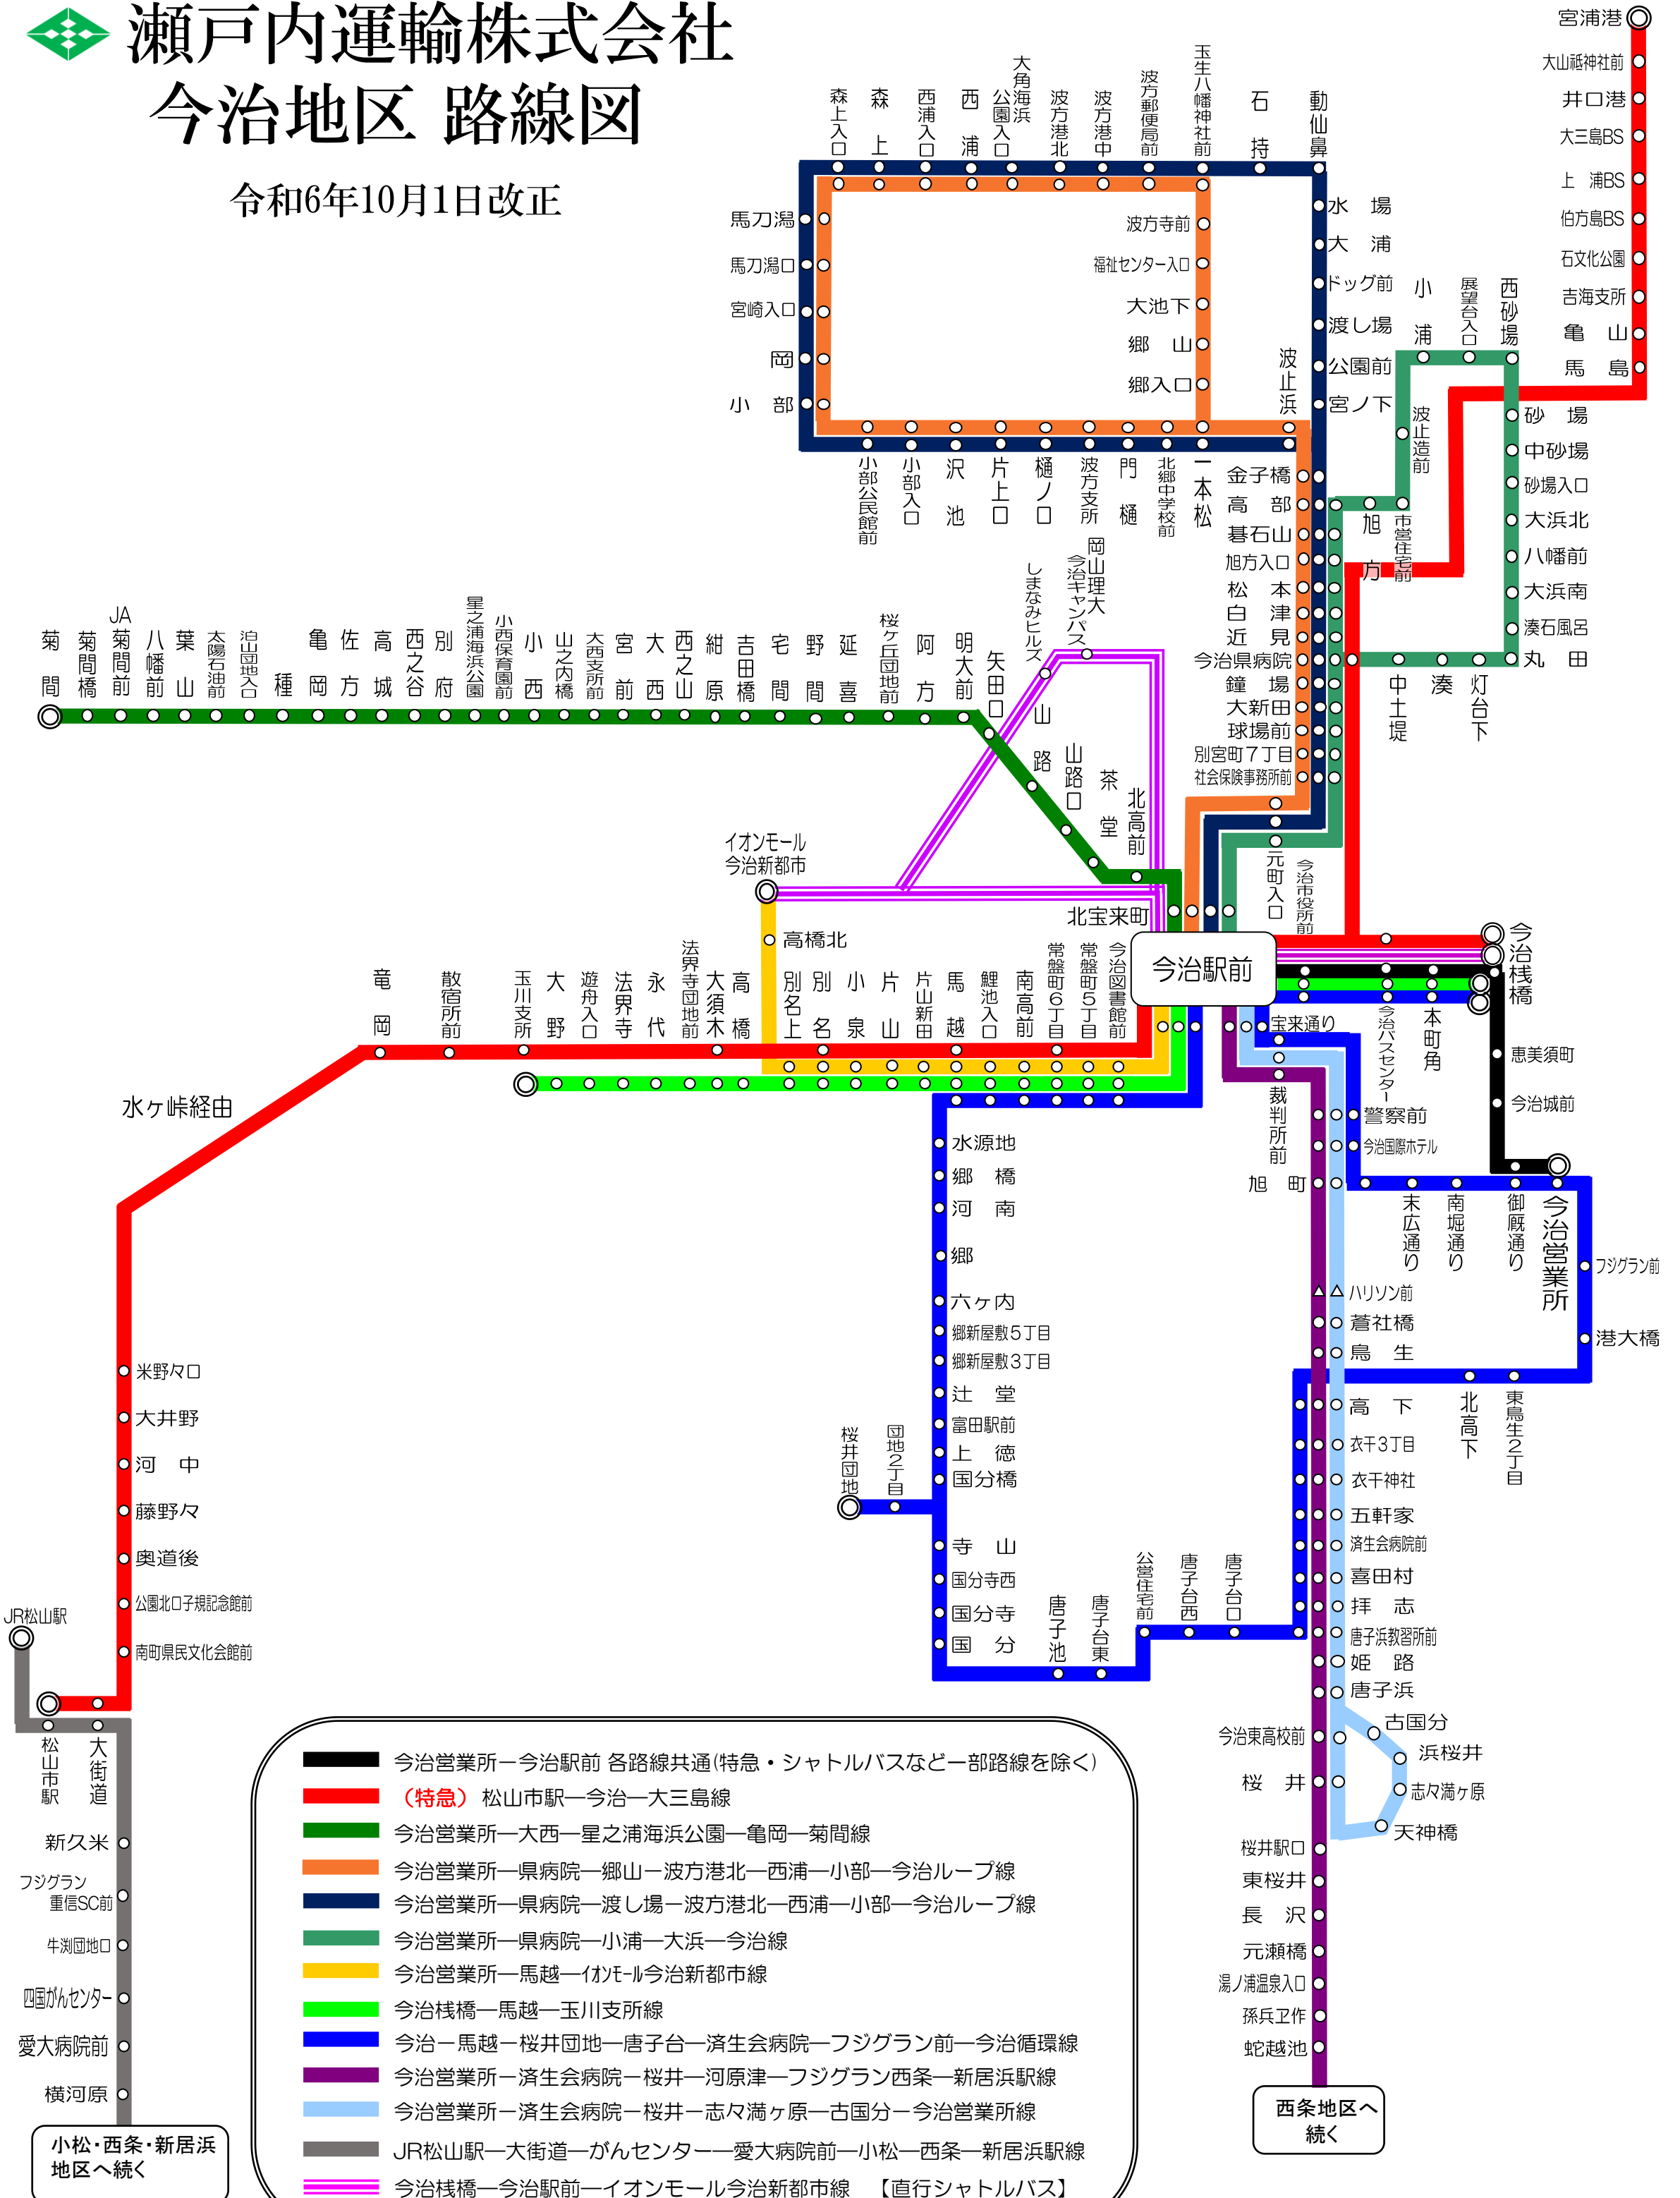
瀬戸内運輸株式会社
今治地区 路線図
令和6年10月1日改正

宮浦港
大山祇神社前
井口港
大三島BS
上 浦BS
伯方島BS
石文化園
吉海支所
亀 山
馬 島

森上入口
森 上
西浦入口
西 浦
大角海浜公園入口
波方港北
波方港中
波方郵便局前
玉生八幡神社前
石 持
動仙鼻

馬刀潟
馬刀潟口
宮崎入口
岡
小 部

波方寺前
福祉センター入口
大池下
郷 山
郷入口

水 場
大 浦
ドック前
渡し場
公園前
宮ノ下
波止浜

小 浦
展望台入口
西砂場
砂 場
中砂場
砂場入口
大浜北
八幡前
大浜南
湊石風呂
丸 田
波止造前
旭 方
市営住宅前
中土堤
湊
灯台下

小部公民館前
小部入口
沢 池
片上口
樋ノ口
波方支所
門 樋
北郷中学校前
一本松

金子橋
高 部
碁石山
旭方入口
松 本
白 津
近 見
今治県病院
鐘 場
大新田
球場前
別宮町7丁目
社会保険事務所前

菊 間
菊間橋
JA菊間前
八幡前
葉 山
太陽石油前
泊団地入口
種
亀 岡
佐 方
高 城
西之谷
別 府
星之浦海浜公園
小西保育園前
小 西
山之内橋
大西支所前
宮 前
大 西
西之山
紺 原
吉田橋
宅 間
野 間
延 喜
桜ケ丘団地前
阿 方
明大前
矢田口
しまなみヒルズ
岡山理大今治キャンパス
山 路
山路口
茶 堂
北高前

元町入口
今治市役所前

イオンモール今治新都市
高橋北
北宝来町
今治駅前
今治桟橋

竜 岡
散宿所前
玉川支所
大 野
遊舟入口
法界寺
永 代
法界寺団地前
大須木
高 橋
別名上
別 名
小 泉
片 山
片山新田
馬 越
鯉池入口
南高前
常盤町6丁目
常盤町5丁目
今治図書館前

水ヶ峠経由

宝来通り
今治バスセンター
本町角
恵美須町
今治城前
裁判所前
警察前
今治国際ホテル
旭 町
末広通り
南堀通り
御厩通り
今治営業所
フジグラン前
港大橋

水源地
郷 橋
河 南
郷
六ヶ内
郷新屋敷5丁目
郷新屋敷3丁目
辻 堂
富田駅前
上 徳
国分橋
寺 山
国分寺西
国分寺
国 分
桜井団地
団地2丁目
唐子池
唐子台東
公営住宅前
唐子台西
唐子台口

ハリソン前
蒼社橋
鳥 生
北高下
東鳥生2丁目
高 下
衣干3丁目
衣干神社
五軒家
済生会病院前
喜田村
拝 志
唐子浜教習所前
姫 路
唐子浜
古国分
浜桜井
志々満ヶ原
天神橋
今治東高校前
桜 井
桜井駅口
東桜井
長 沢
元瀬橋
湯ノ浦温泉入口
孫兵エ作
蛇越池
西条地区へ続く

米野々口
大井野
河 中
藤野々
奥道後
公園北口子規記念館前
南町県民文化会館前
JR松山駅
松山市駅
大街道
新久米
フジグラン重信SC前
牛渕団地口
四国がんセンター
愛大病院前
横河原
小松・西条・新居浜地区へ続く

今治営業所ー今治駅前 各路線共通(特急・シャトルバスなど一部路線を除く)
(特急) 松山市駅ー今治ー大三島線
今治営業所ー大西ー星之浦海浜公園ー亀岡ー菊間線
今治営業所ー県病院ー郷山ー波方港北ー西浦ー小部ー今治ループ線
今治営業所ー県病院ー渡し場ー波方港北ー西浦ー小部ー今治ループ線
今治営業所ー県病院ー小浦ー大浜ー今治線
今治営業所ー馬越ーイオンモール今治新都市線
今治桟橋ー馬越ー玉川支所線
今治ー馬越ー桜井団地ー唐子台ー済生会病院ーフジグラン前ー今治循環線
今治営業所ー済生会病院ー桜井ー河原津ーフジグラン西条ー新居浜駅線
今治営業所ー済生会病院ー桜井ー志々満ヶ原ー古国分ー今治営業所線
JR松山駅ー大街道ーがんセンターー愛大病院前ー小松ー西条ー新居浜駅線
今治桟橋ー今治駅前ーイオンモール今治新都市線 【直行シャトルバス】